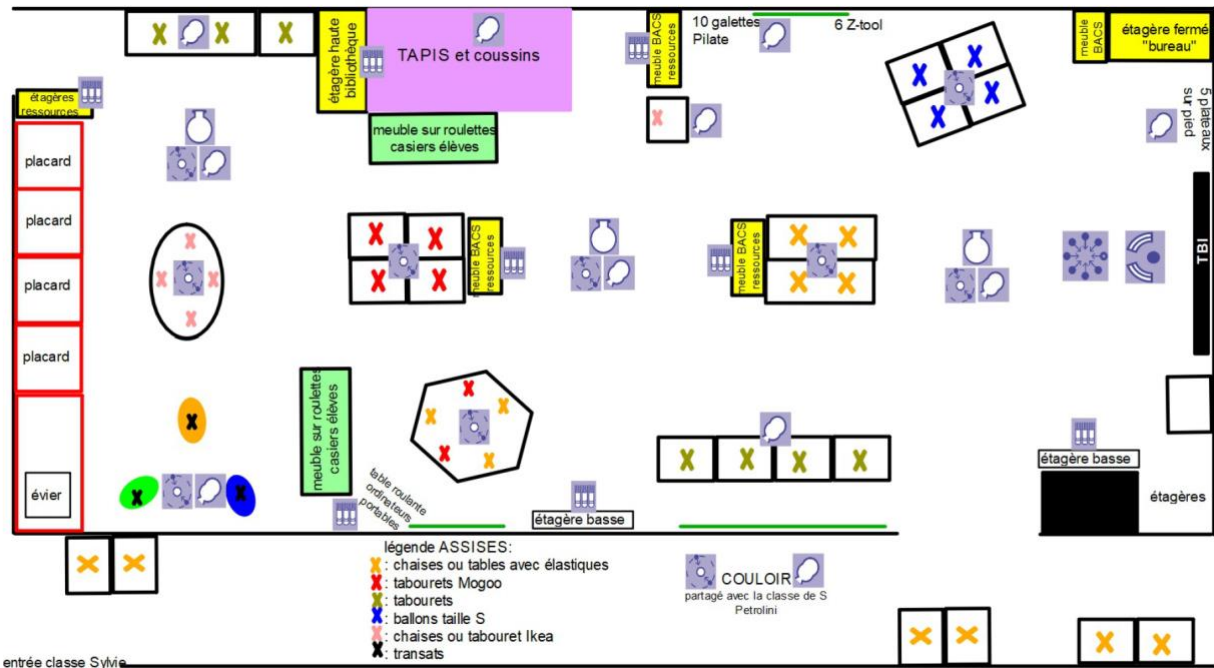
étagère haute bibliothèque

TAPIS et coussins

meuble BACS ressources

10 galettes Pilate

6 Z-tool

meuble BACS

étagère fermé "bureau"

étagères ressources

meuble sur roulettes casiers élèves

5 plateaux sur pied

placard

placard

placard

placard

meuble BACS ressources

meuble BACS ressources

TBI

meuble sur roulettes casiers élèves

évier

table roulante ordinateurs portables

étagère basse

étagère basse

étagères

légende ASSISES:
: chaises ou tables avec élastiques
: tabourets Mogoo
: tabourets
: ballons taille S
: chaises ou tabouret Ikea
: transats

COULOIR
partagé avec la classe de S Petrolini

entrée classe Sylvie